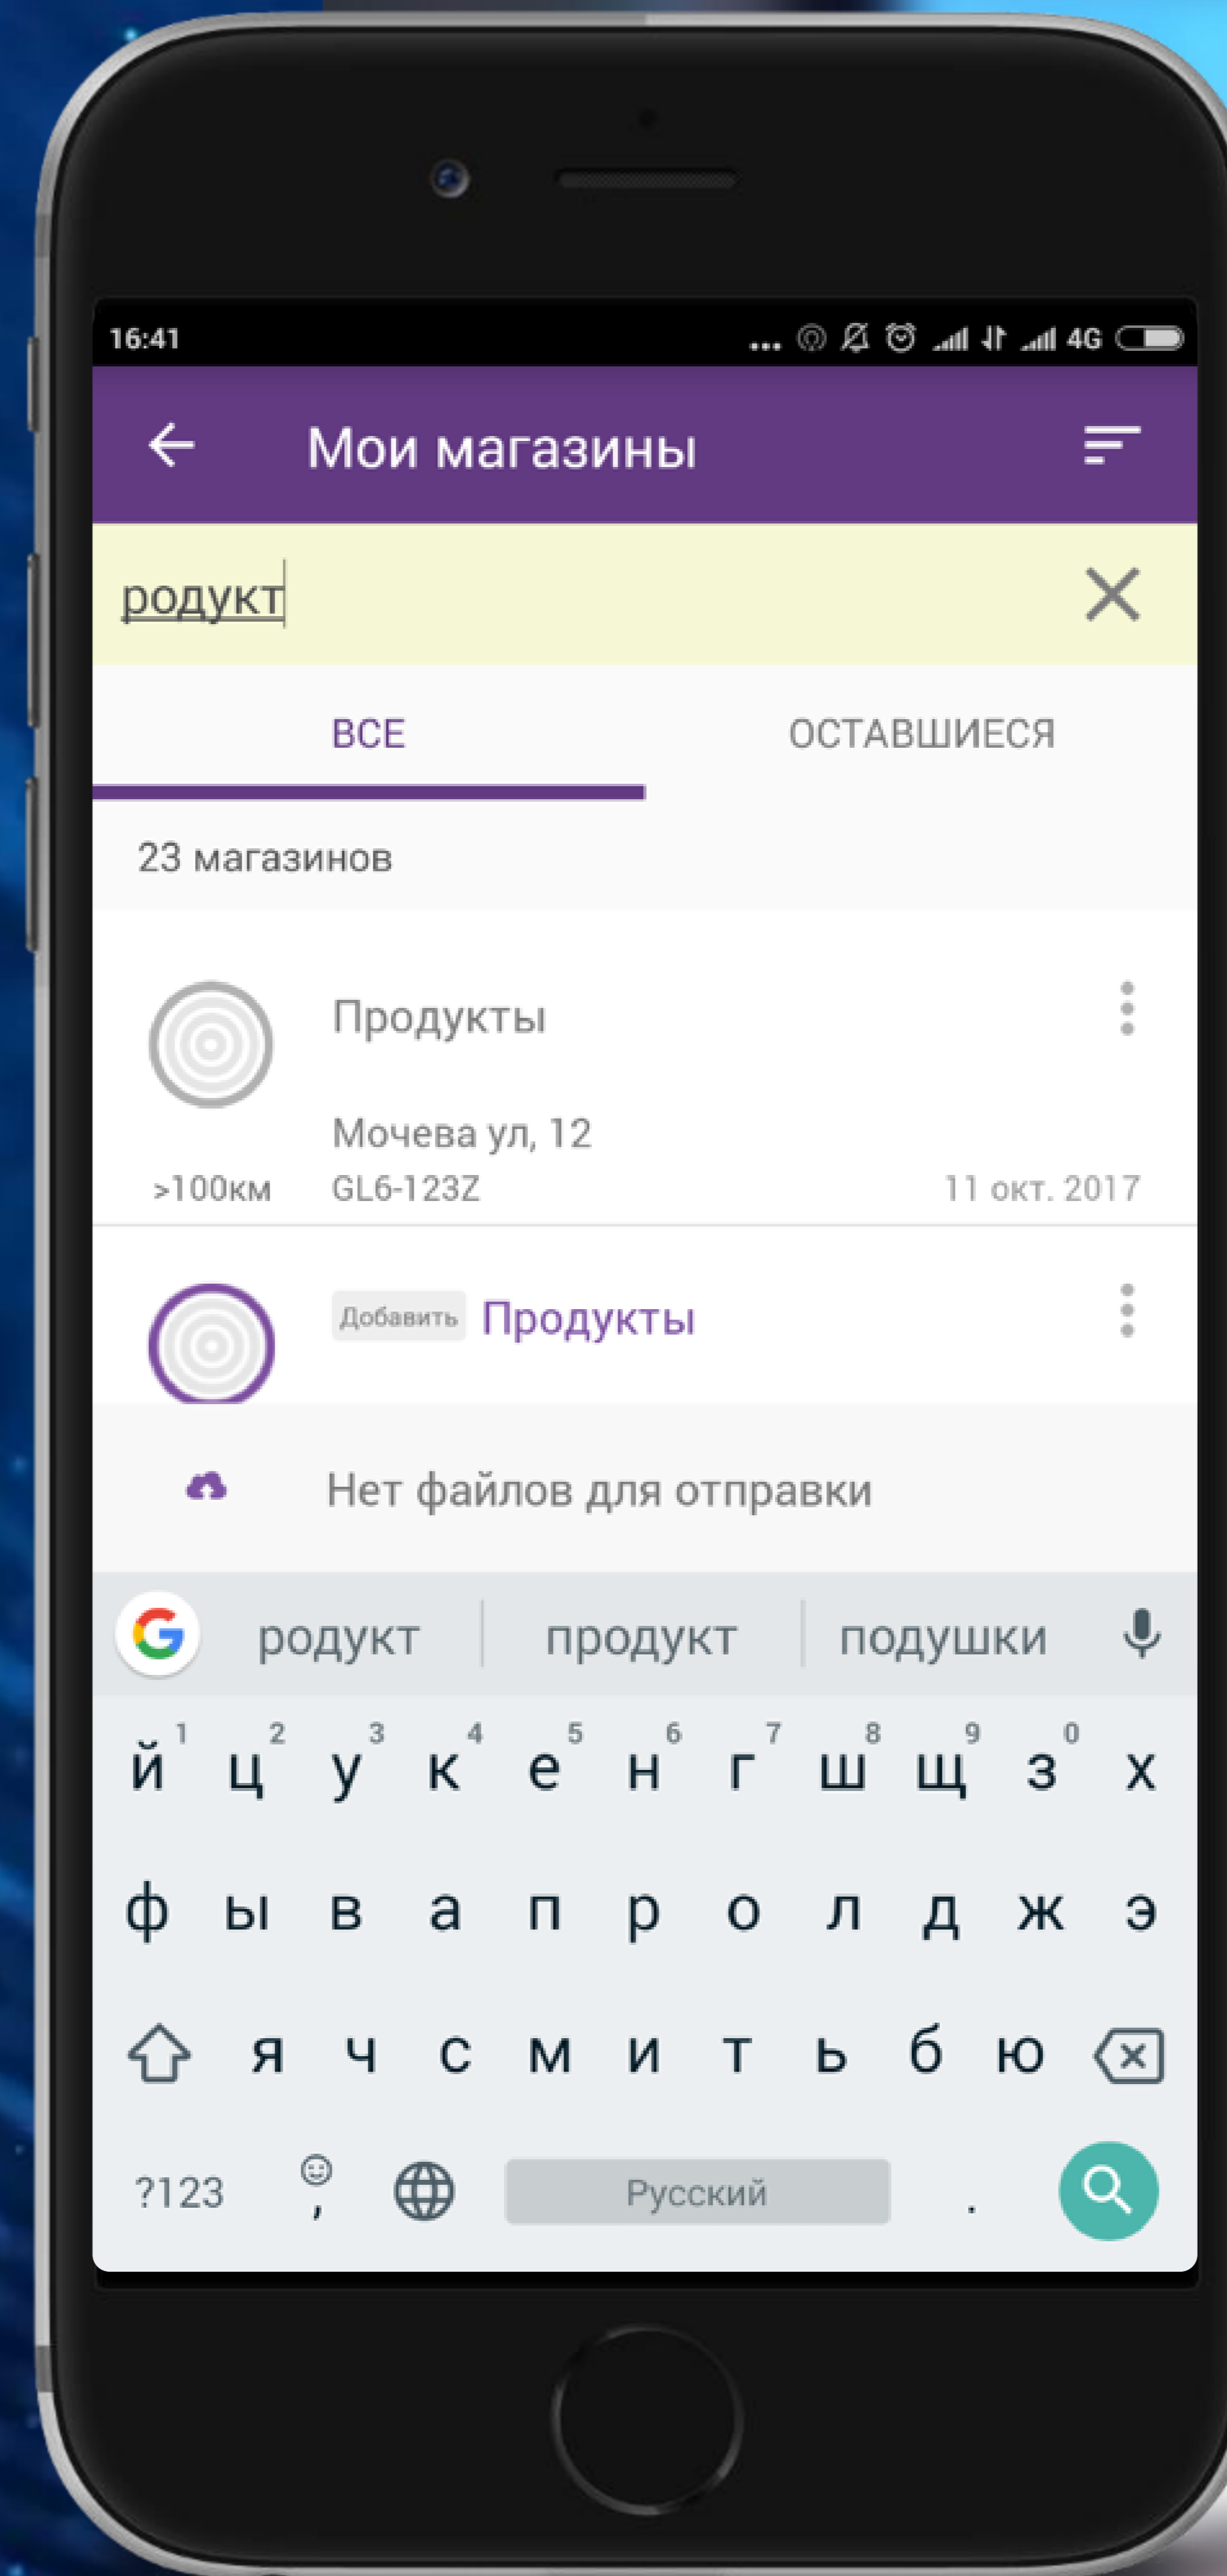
16:41 ... 4G

Мои магазины

родукт

ВСЕ

ОСТАВШИЕСЯ

23 магазинов

Продукты

Мочева ул, 12

>100км GL6-123Z 11 окт. 2017

Добавить Продукты

Нет файлов для отправки

родукт | продукт | подушки

й 1 ц 2 у 3 к 4 е 5 н 6 г 7 ш 8 щ 9 з 0 х

ф ы в а п р о л д ж э

я ч с м и т ь б ю

?123 , Русский .